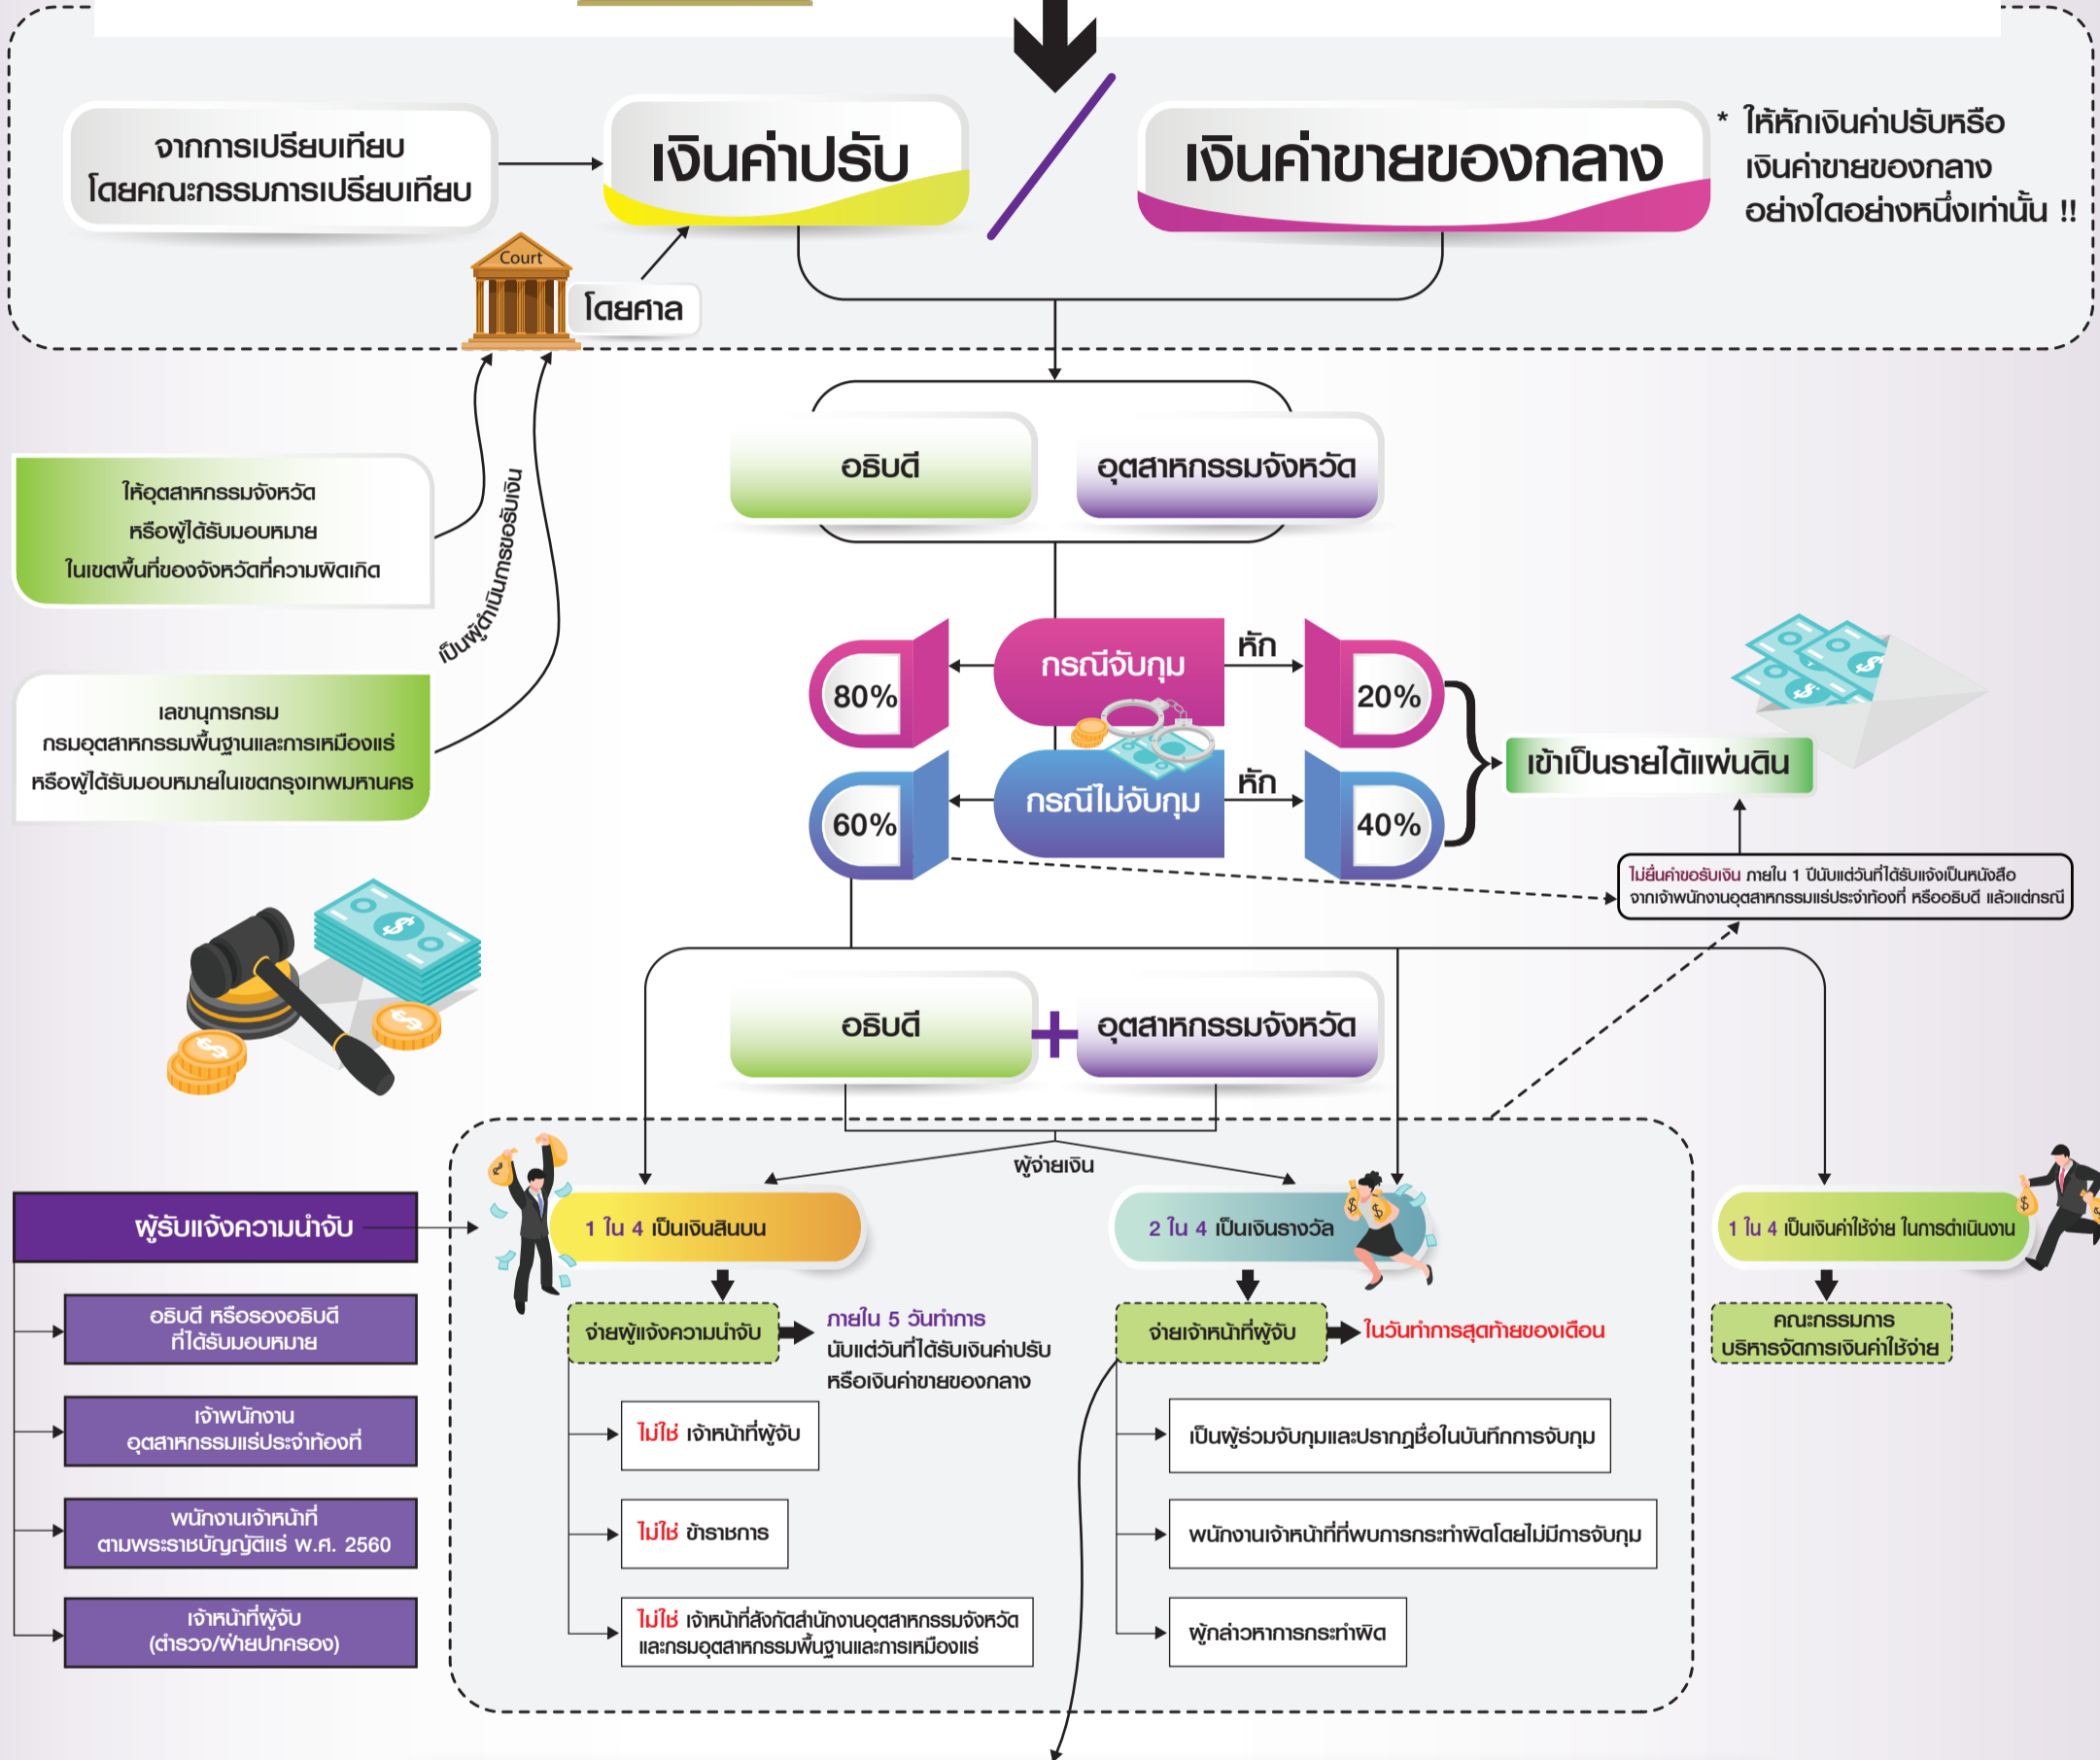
จากการเปรียบเทียบโดยคณะกรรมการเปรียบเทียบ

เงินค่าปรับ

เงินค่าขายของกลาง

* ให้หักเงินค่าปรับหรือเงินค่าขายของกลางอย่างใดอย่างหนึ่งเท่านั้น !!

Court

โดยศาล

อธิบดี

อุตสาหกรรมจังหวัด

ให้อุตสาหกรรมจังหวัด หรือผู้ได้รับมอบหมาย ในเขตพื้นที่ของจังหวัดที่ความผิดเกิด

เป็นผู้ดำเนินการขอรับเงิน

เลขานุการกรม กรมอุตสาหกรรมพื้นฐานและการเหมืองแร่ หรือผู้ได้รับมอบหมายในเขตกรุงเทพมหานคร

80%

กรณีจับกุม

หัก

20%

60%

กรณีไม่จับกุม

หัก

40%

เข้าเป็นรายได้แผ่นดิน

ไม่ยื่นคำขอรับเงิน ภายใน 1 ปีนับแต่วันที่ได้รับแจ้งเป็นหนังสือจากเจ้าพนักงานอุตสาหกรรมแร่ประจำท้องที่ หรืออธิบดี แล้วแต่กรณี

อธิบดี

อุตสาหกรรมจังหวัด

ผู้จ่ายเงิน

ผู้รับแจ้งความนำจับ

อธิบดี หรือรองอธิบดีที่ได้รับมอบหมาย

เจ้าพนักงานอุตสาหกรรมแร่ประจำท้องที่

พนักงานเจ้าหน้าที่ตามพระราชบัญญัติแร่ พ.ศ. 2560

เจ้าหน้าที่ผู้จับ (ตำรวจ/ฝ่ายปกครอง)

1 ใน 4 เป็นเงินสินบน

จ่ายผู้แจ้งความนำจับ

ภายใน 5 วันทำการ นับแต่วันที่ได้รับเงินค่าปรับหรือเงินค่าขายของกลาง

ไม่ใช่ เจ้าหน้าที่ผู้จับ

ไม่ใช่ ข้าราชการ

ไม่ใช่ เจ้าหน้าที่สังกัดสำนักงานอุตสาหกรรมจังหวัดและกรมอุตสาหกรรมพื้นฐานและการเหมืองแร่

2 ใน 4 เป็นเงินรางวัล

จ่ายเจ้าหน้าที่ผู้จับ

ในวันทำการสุดท้ายของเดือน

เป็นผู้ร่วมจับกุมและปรากฏชื่อในบันทึกการจับกุม

พนักงานเจ้าหน้าที่ที่พบการกระทำผิดโดยไม่มีการจับกุม

ผู้กล่าวหาการกระทำผิด

1 ใน 4 เป็นเงินค่าใช้จ่าย ในการดำเนินงาน

คณะกรรมการบริหารจัดการเงินค่าใช้จ่าย